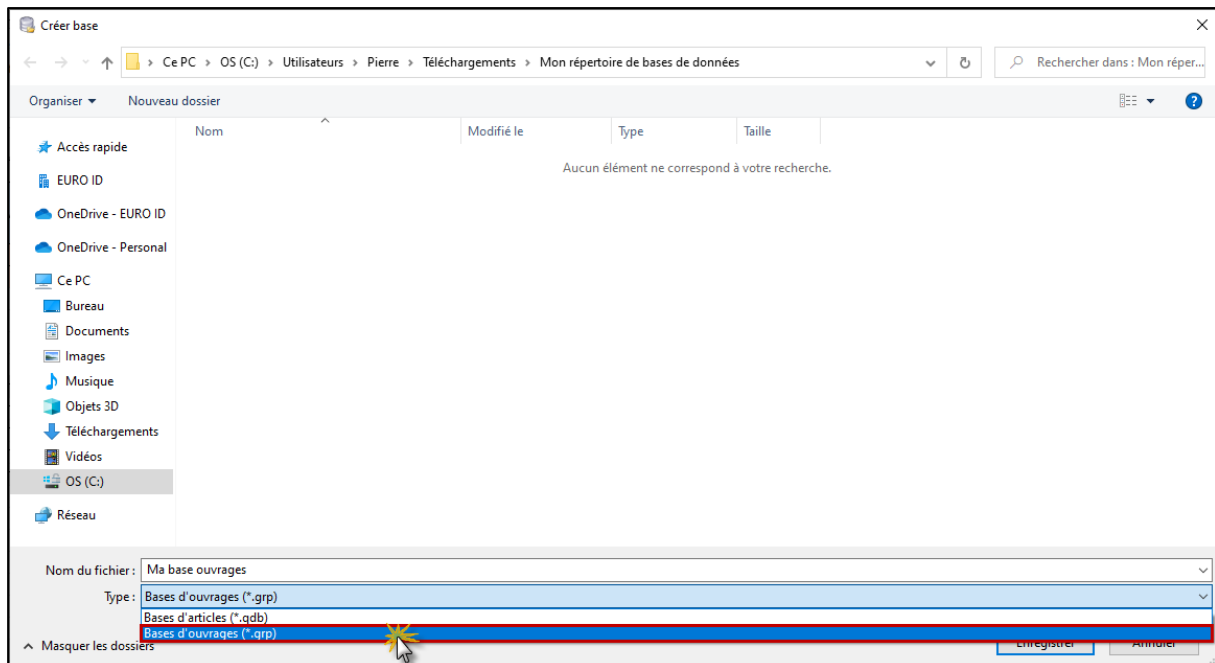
Créer base

Ce PC › OS (C:) › Utilisateurs › Pierre › Téléchargements › Mon répertoire de bases de données

Rechercher dans : Mon réper...

Organiser ▾ Nouveau dossier

Accès rapide
EURO ID
OneDrive - EURO ID
OneDrive - Personal
Ce PC
Bureau
Documents
Images
Musique
Objets 3D
Téléchargements
Vidéos
OS (C:)
Réseau

| Nom | Modifié le | Type | Taille |
|---|---|---|---|

Aucun élément ne correspond à votre recherche.

Nom du fichier : Ma base ouvrages

Type : Bases d'ouvrages (*.grp)

Bases d'articles (*.qdb)
Bases d'ouvrages (*.grp)

Masquer les dossiers

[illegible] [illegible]